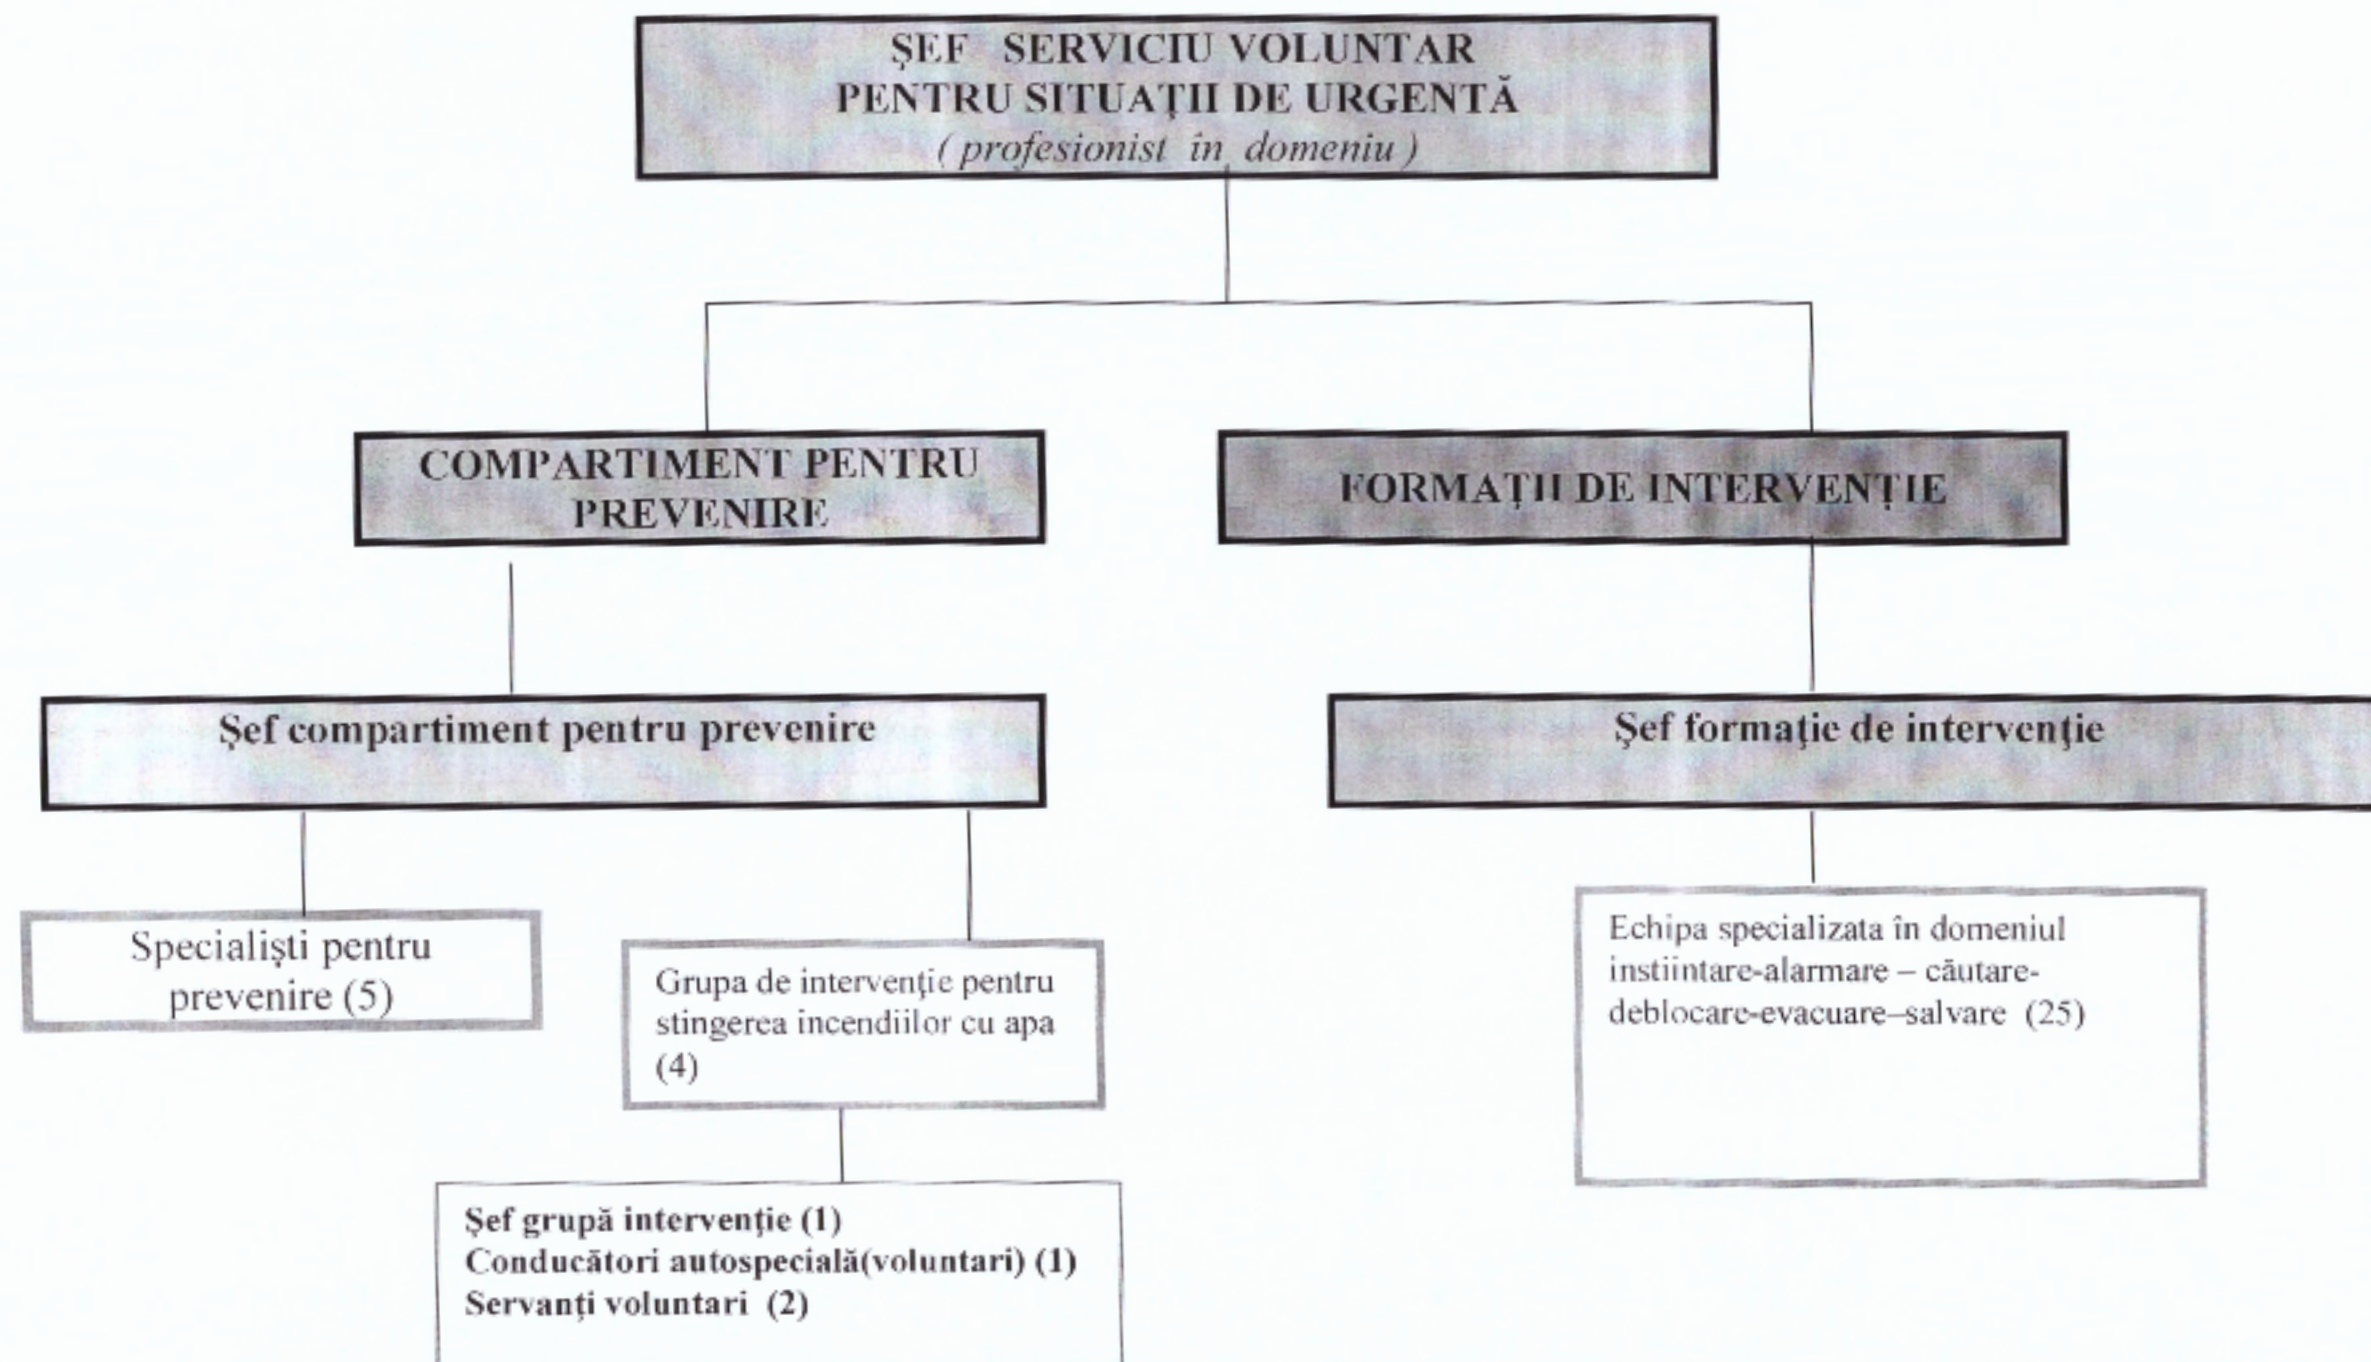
ŞEF SERVICIU VOLUNTAR
PENTRU SITUAŢII DE URGENTĂ
( profesionist în domeniu )

COMPARTIMENT PENTRU PREVENIRE

FORMAŢII DE INTERVENŢIE

Şef compartiment pentru prevenire

Şef formaţie de intervenţie

Specialişti pentru prevenire (5)

Grupa de intervenţie pentru stingerea incendiilor cu apa (4)

Echipa specializata în domeniul instiintare-alarmare – căutare-deblocare-evacuare–salvare (25)

Şef grupă intervenţie (1)
Conducători autospecială(voluntari) (1)
Servanţi voluntari (2)